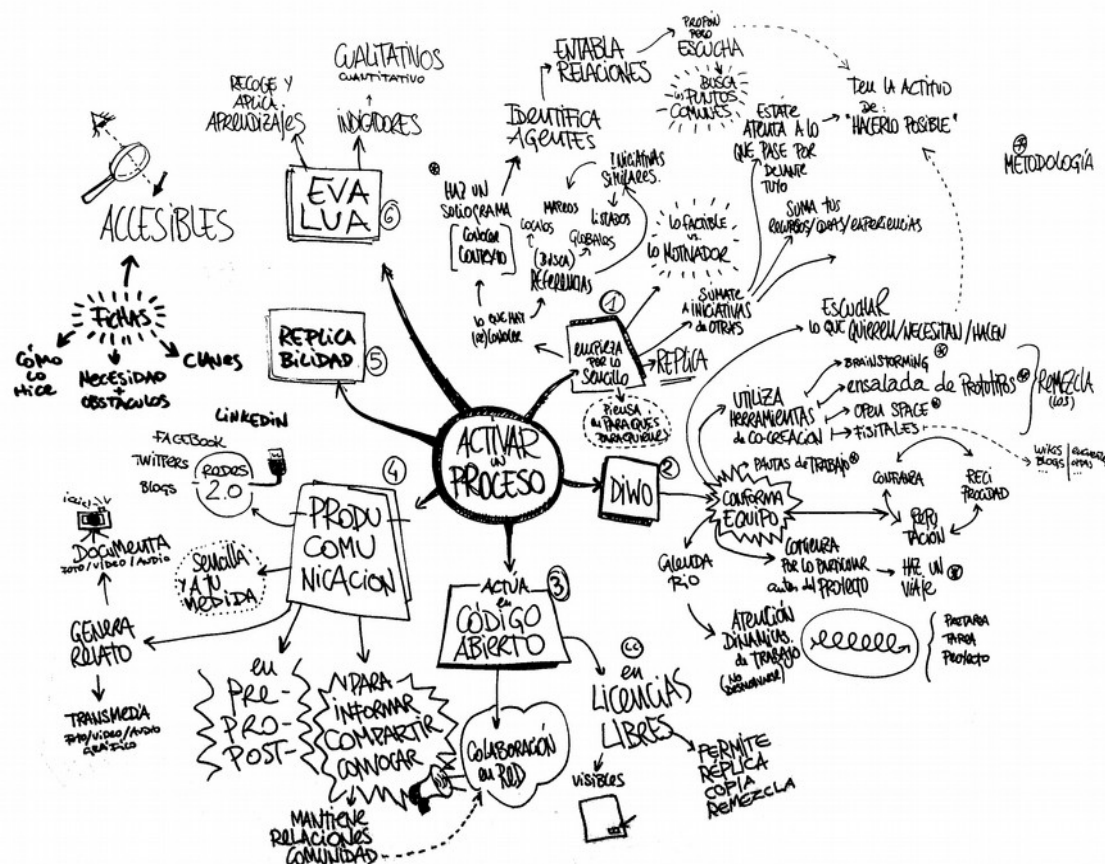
ACTIVAR UN PROCESO

1
EMPIEZA POR LO SENCILLO
PIENSA EL PARA QUÉS Y PARA QUIÉN
REPLICA
LO QUE HAY (RE)CONOCER
HAZ UN SOCIOGRAMA
CONOCER CONTEXTO
(BUSCA) REFERENCIAS
LOCALES
GLOBALES
MARCOS
LISTADOS
INICIATIVAS SIMILARES.
LO FACTIBLE VS. LO MOTIVADOR
SÚMATE A INICIATIVAS DE OTROS
SUMA TUS RECURSOS/IDEAS/EXPERIENCIAS
IDENTIFICA AGENTES
ENTABLA RELACIONES
PROPÓN PERO ESCUCHA
BUSCA LOS PUNTOS COMUNES
ESTATE ATENTA A LO QUE PASE POR DELANTE TUYO
TEN LA ACTITUD DE: "HACERLO POSIBLE"
METODOLOGÍA

2
DIWO
ESCUCHAR LO QUE QUIEREN/NECESITAN/HACEN
UTILIZA HERRAMIENTAS de CO-CREACIÓN
BRAINSTORMING
ensalada de Prototipos
OPEN SPACE
FISITALES
REMEZCLA (LOS)
WIKIS BLOGS
EXCEL OPAS ...
PAUTAS de TRABAJO
CONFORMA EQUIPO
CONFIANZA
RECIPROCIDAD
REPUTACIÓN
CALENDARIO
COMIENZA POR LO PARTICULAR antes del PROYECTO
HAZ UN VIAJE
ATENCIÓN DINÁMICAS de TRABAJO (NO DESMOTIVAR)
PANTALLA TAREA PROYECTO

3
ACTÚA en CÓDIGO ABIERTO
COLABORACIÓN EN RED
en LICENCIAS LIBRES
VISIBLES
PERMITE RÉPLICA COPIA REMEZCLA
MANTIENE RELACIONES COMUNIDAD

4
PRODU COMU NICACIÓN
SENCILLA Y A TU MEDIDA
REDES 2.0
LINKEDIN
FACEBOOK
TWITTERS
BLOGS
DOCUMENTA FOTO/VIDEO/AUDIO
GENERA RELATO
TRANSMEDIA FOTO/VIDEO/AUDIO GRÁFICO
en PRE- PRO- POST-
PARA INFORMAR COMPARTIR CONVOCAR

5
REPLICABILIDAD
FICHAS
CÓMO LO HICE
NECESIDADES + OBSTÁCULOS
CLAVES
ACCESIBLES

6
EVALUA
INDICADORES
CUALITATIVOS CUANTITATIVO
RECOGE Y APLICA APRENDIZAJES